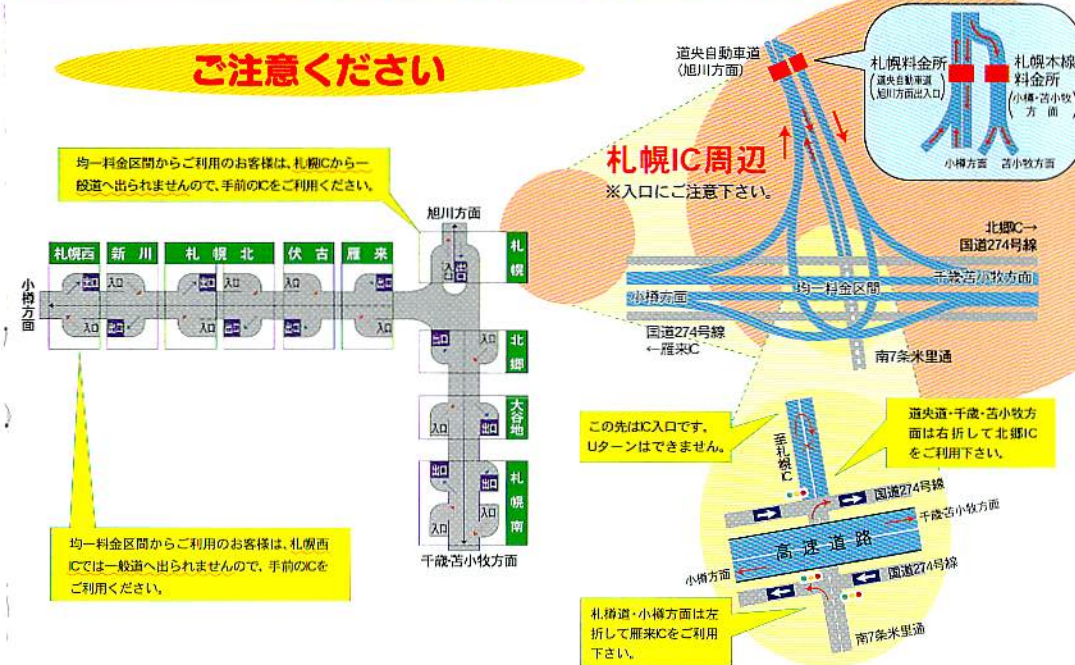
ご注意ください

均一料金区間からご利用のお客様は、札幌ICから一般道へ出られませんので、手前のICをご利用ください。

旭川方面

札幌西
新川
札幌北
伏古
雁来

小樽方面

出口
入口
入口
出口
入口
入口
出口
入口
出口
入口
出口
出口
入口

札幌

出口
入口
北郷

入口
出口
大谷地

出口
出口
入口
入口
札幌南

千歳·苫小牧方面

均一料金区間からご利用のお客様は、札幌西ICでは一般道へ出られませんので、手前のICをご利用ください。

道央自動車道
(旭川方面)

札幌料金所
(道央自動車道旭川方面出入口)

札幌本線料金所
(小樽·苫小牧方面)

小樽方面
苫小牧方面

札幌IC周辺
※入口にご注意下さい。

北郷IC→
国道274号線

千歳·苫小牧方面
小樽方面
均一料金区間

国道274号線
←雁来IC

南7条米里通

この先はIC入口です。Uターンはできません。

道央道·千歳·苫小牧方面は右折して北郷ICをご利用下さい。

至札幌IC

国道274号線
千歳·苫小牧方面
高速道路
小樽方面
国道274号線
南7条米里通

札樽道·小樽方面は左折して雁来ICをご利用下さい。